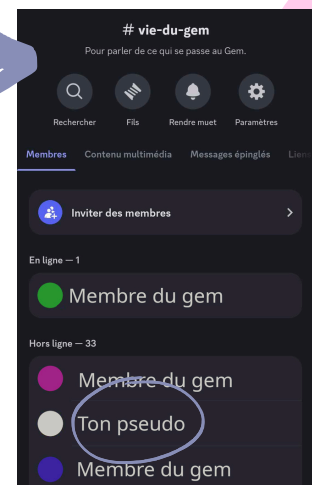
# vie-du-gem

Pour parler de ce qui se passe au Gem.

Rechercher
Fils
Rendre muet
Paramètres

Membres
Contenu multimédia
Messages épinglés
Lien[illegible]

Inviter des membres

En ligne — 1

Membre du gem

Hors ligne — 33

Membre du gem

Ton pseudo

Membre du gem